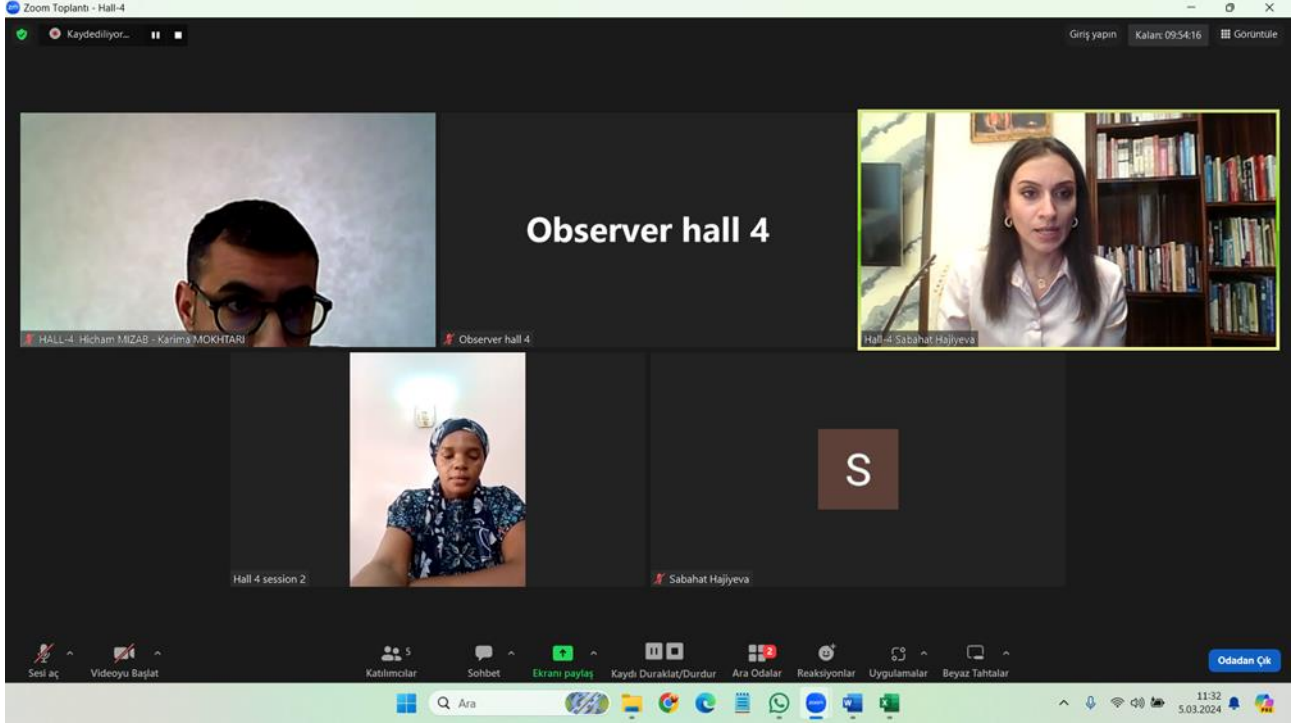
Zoom Toplantı - Hall-4

Kaydediliyor...

Giriş yapın

Kalan: 09:54:16

Görüntüle

Observer hall 4

HALL-4 Hicham MIZAB - Karima MOKHTARI

Observer hall 4

Hall-4 Sabahat Hajiyeva

S

Hall 4 session 2

Sabahat Hajiyeva

Sesi aç

Videoyu Başlat

5
Katılımcılar

Sohbet

Ekranı paylaş

Kaydı Duraklat/Durdur

2
Ara Odalar

Reaksiyonlar

Uygulamalar

Beyaz Tahtalar

Odadan Çık

Ara

11:32
5.03.2024